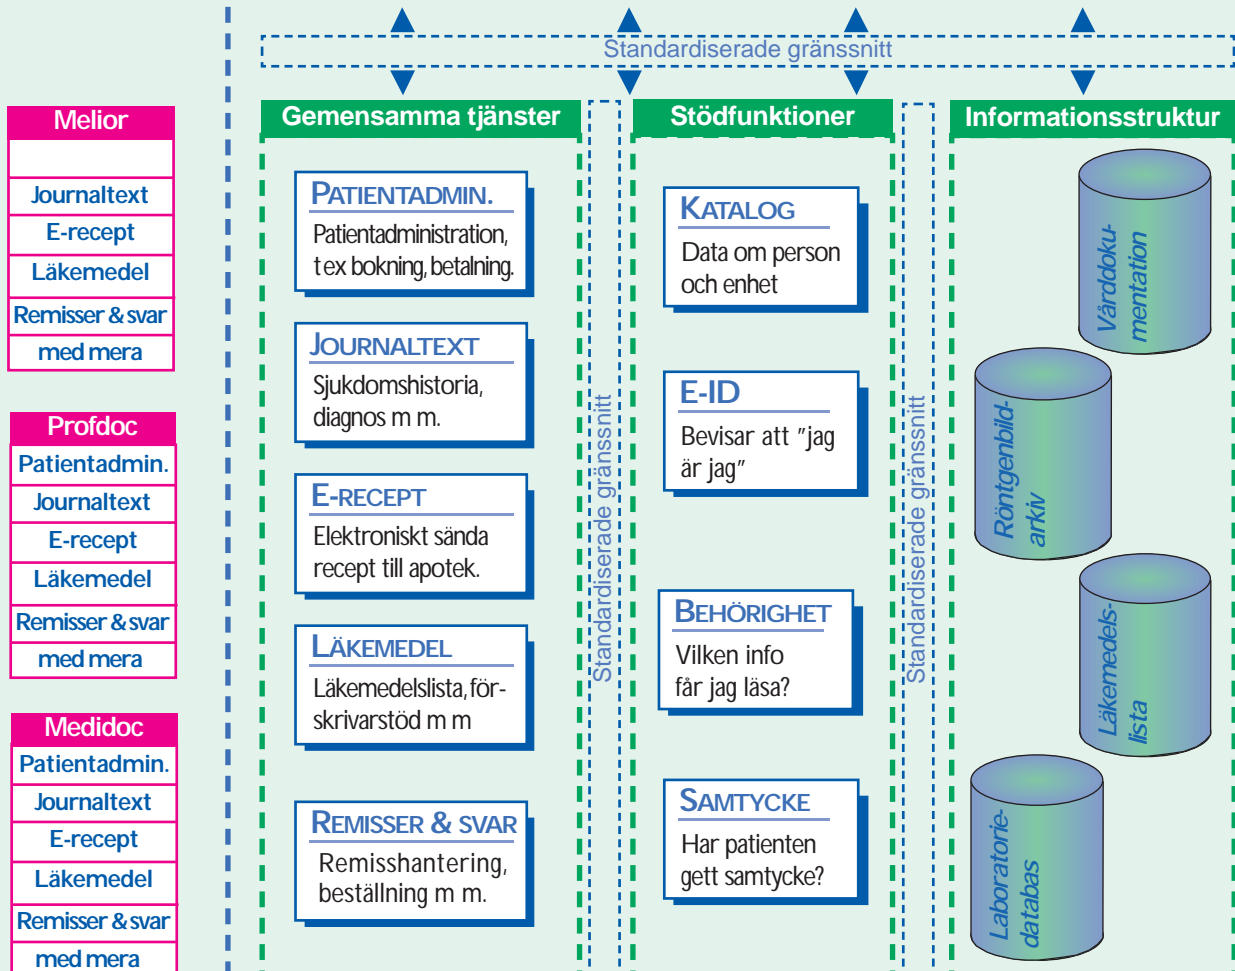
Standardiserade gränssnitt

Melior

Journaltext
E-recept
Läkemedel
Remisser & svar
med mera

Profdoc
Patientadmin.
Journaltext
E-recept
Läkemedel
Remisser & svar
med mera

Medidoc
Patientadmin.
Journaltext
E-recept
Läkemedel
Remisser & svar
med mera

Gemensamma tjänster

PATIENTADMIN.
Patientadministration, t ex bokning, betalning.

JOURNALTEXT
Sjukdomshistoria, diagnos m m.

E-RECEPT
Elektroniskt sända recept till apotek.

LÄKEMEDEL
Läkemedelslista, förskrivarstöd m m

REMISSER & SVAR
Remisshantering, beställning m m.

Standardiserade gränssnitt

Stödfunktioner

KATALOG
Data om person och enhet

E-ID
Bevisar att "jag är jag"

BEHÖRIGHET
Vilken info får jag läsa?

SAMTYCKE
Har patienten gett samtycke?

Standardiserade gränssnitt

Informationsstruktur

Vårddokumentation

Röntgenbildarkiv

Läkemedelslista

Laboratoriedatabas